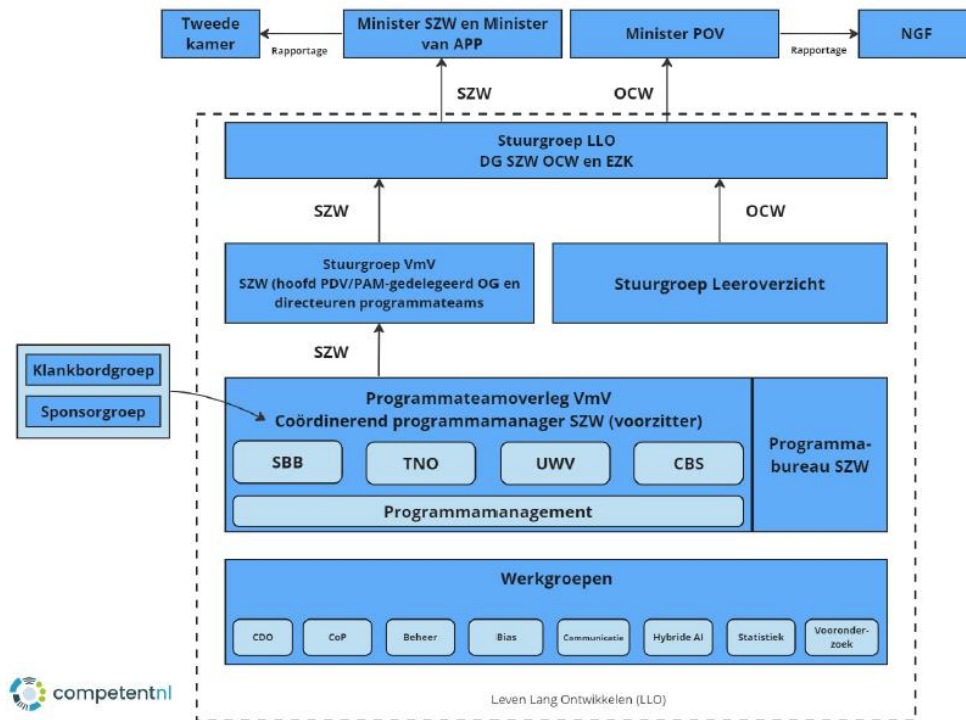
Tweede kamer

Rapportage

Minister SZW en Minister van APP

Minister POV

Rapportage

NGF

SZW

OCW

Stuurgroep LLO
DG SZW OCW en EZK

SZW

OCW

Stuurgroep VmV
SZW (hoofd PDV/PAM-gedelegeerd OG en directeuren programmateams

Stuurgroep Leeroverzicht

SZW

Klankbordgroep

Sponsorgroep

Programmateamoverleg VmV
Coördinerend programmamanager SZW (voorzitter)

SBB

TNO

UWV

CBS

Programmamanagement

Programmabureau SZW

Werkgroepen

CDO

CoP

Beheer

Bias

Communicatie

Hybride AI

Statistiek

Vooronderzoek

competentnl

Leven Lang Ontwikkelen (LLO)